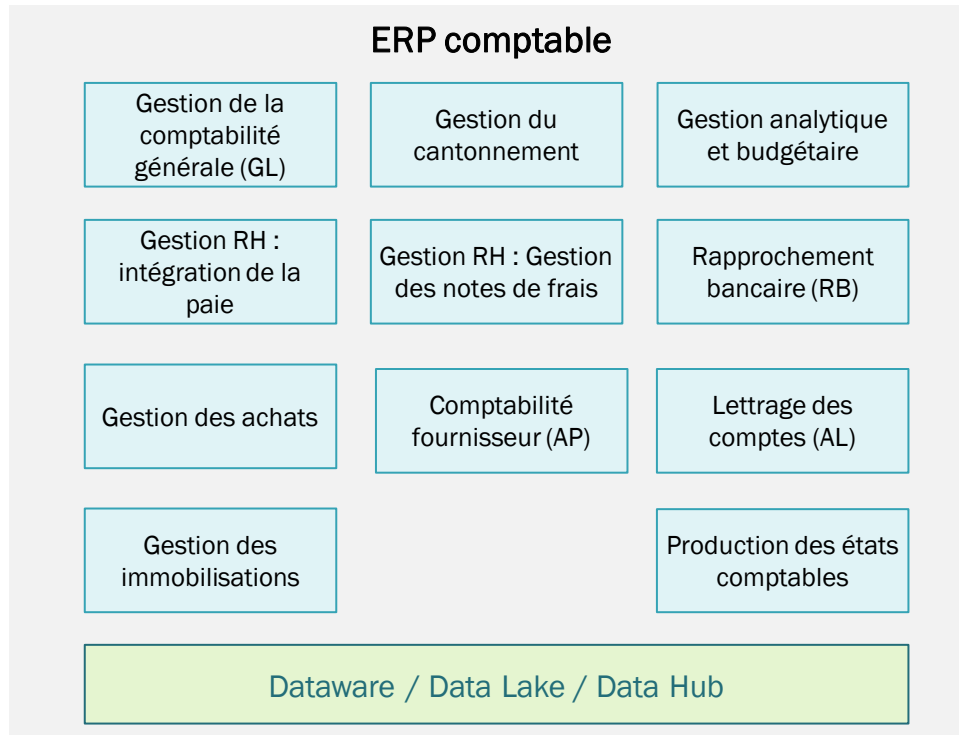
ERP comptable

Gestion de la comptabilité générale (GL)

Gestion du cantonnement

Gestion analytique et budgétaire

Gestion RH : intégration de la paie

Gestion RH : Gestion des notes de frais

Rapprochement bancaire (RB)

Gestion des achats

Comptabilité fournisseur (AP)

Lettrage des comptes (AL)

Gestion des immobilisations

Production des états comptables

Dataware / Data Lake / Data Hub